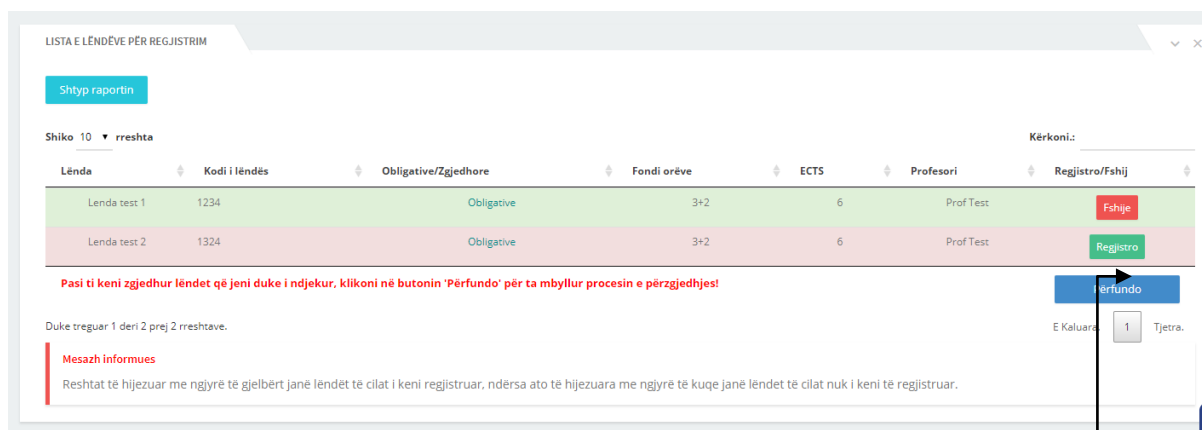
LISTA E LËNDËVE PËR REGJISTRIM

Shtyp raportin

Shiko 10 rreshta

Kërkoni.:

| Lënda | Kodi i lëndës | Obligative/Zgjedhore | Fondi orëve | ECTS | Profesori | Regjistro/Fshij |
|---|---|---|---|---|---|---|
| Lenda test 1 | 1234 | Obligative | 3+2 | 6 | Prof Test | Fshije |
| Lenda test 2 | 1324 | Obligative | 3+2 | 6 | Prof Test | Regjistro |

Pasi ti keni zgjedhur lëndet që jeni duke i ndjekur, klikoni në butonin 'Përfundo' për ta mbyllur procesin e përzgjedhjes!

Përfundo

Duke treguar 1 deri 2 prej 2 rreshtave.

E Kaluara 1 Tjetra.

Mesazh informues

Reshtat të hijezuar me ngjyrë të gjelbërt janë lëndët të cilat i keni regjistruar, ndërsa ato të hijezuara me ngjyrë të kuqe janë lëndët të cilat nuk i keni të regjistruar.